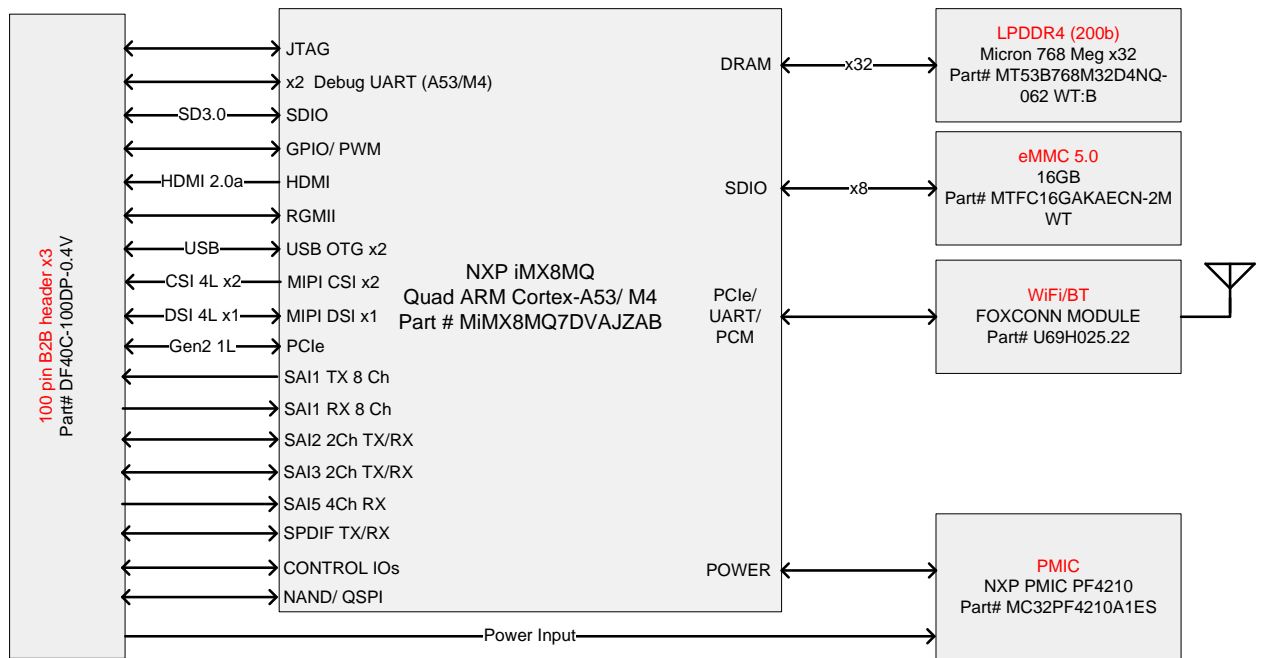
100 pin B2B header x3
Part# DF40C-100DP-0.4V

JTAG
x2 Debug UART (A53/M4)
SD3.0
SDIO
GPIO/ PWM
HDMI 2.0a
HDMI
RGMII
USB
USB OTG x2
CSI 4L x2
MIPI CSI x2
DSI 4L x1
MIPI DSI x1
Gen2 1L
PCIe
SAI1 TX 8 Ch
SAI1 RX 8 Ch
SAI2 2Ch TX/RX
SAI3 2Ch TX/RX
SAI5 4Ch RX
SPDIF TX/RX
CONTROL IOs
NAND/ QSPI

NXP iMX8MQ
Quad ARM Cortex-A53/ M4
Part # MiMX8MQ7DVAJZAB

DRAM
x32
SDIO
x8
PCIe/ UART/ PCM
POWER

LPDDR4 (200b)
Micron 768 Meg x32
Part# MT53B768M32D4NQ-062 WT:B

eMMC 5.0
16GB
Part# MTFC16GAKAECN-2M WT

WiFi/BT
FOXCONN MODULE
Part# U69H025.22

PMIC
NXP PMIC PF4210
Part# MC32PF4210A1ES

Power Input